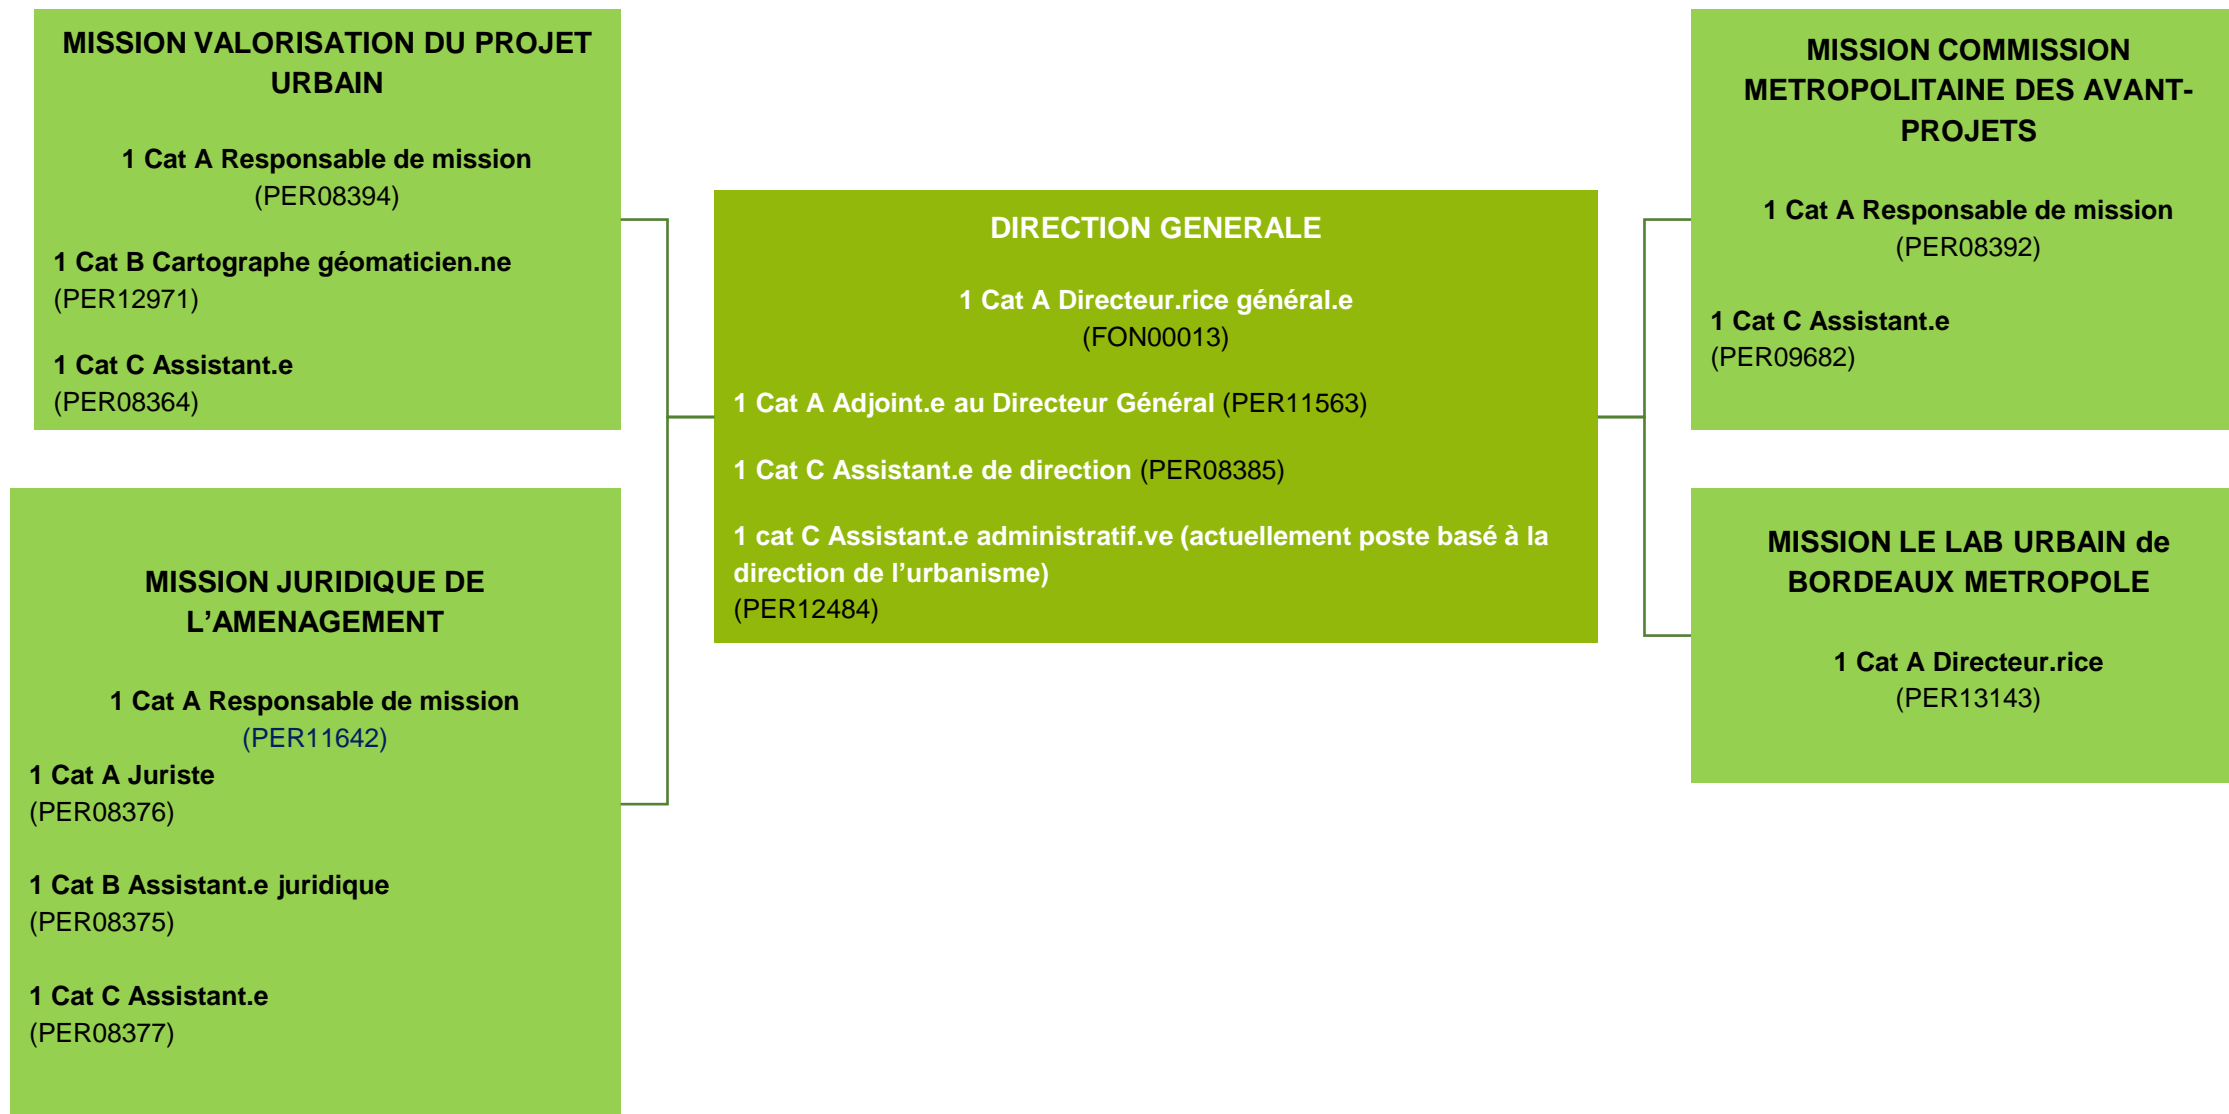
MISSION VALORISATION DU PROJET URBAIN

1 Cat A Responsable de mission
(PER08394)

1 Cat B Cartographe géomaticien.ne
(PER12971)

1 Cat C Assistant.e
(PER08364)

MISSION JURIDIQUE DE L'AMENAGEMENT

1 Cat A Responsable de mission
(PER11642)

1 Cat A Juriste
(PER08376)

1 Cat B Assistant.e juridique
(PER08375)

1 Cat C Assistant.e
(PER08377)

DIRECTION GENERALE

1 Cat A Directeur.rice général.e
(FON00013)

1 Cat A Adjoint.e au Directeur Général (PER11563)

1 Cat C Assistant.e de direction (PER08385)

1 cat C Assistant.e administratif.ve (actuellement poste basé à la direction de l'urbanisme)
(PER12484)

MISSION COMMISSION METROPOLITAINE DES AVANT-PROJETS

1 Cat A Responsable de mission
(PER08392)

1 Cat C Assistant.e
(PER09682)

MISSION LE LAB URBAIN de BORDEAUX METROPOLE

1 Cat A Directeur.rice
(PER13143)